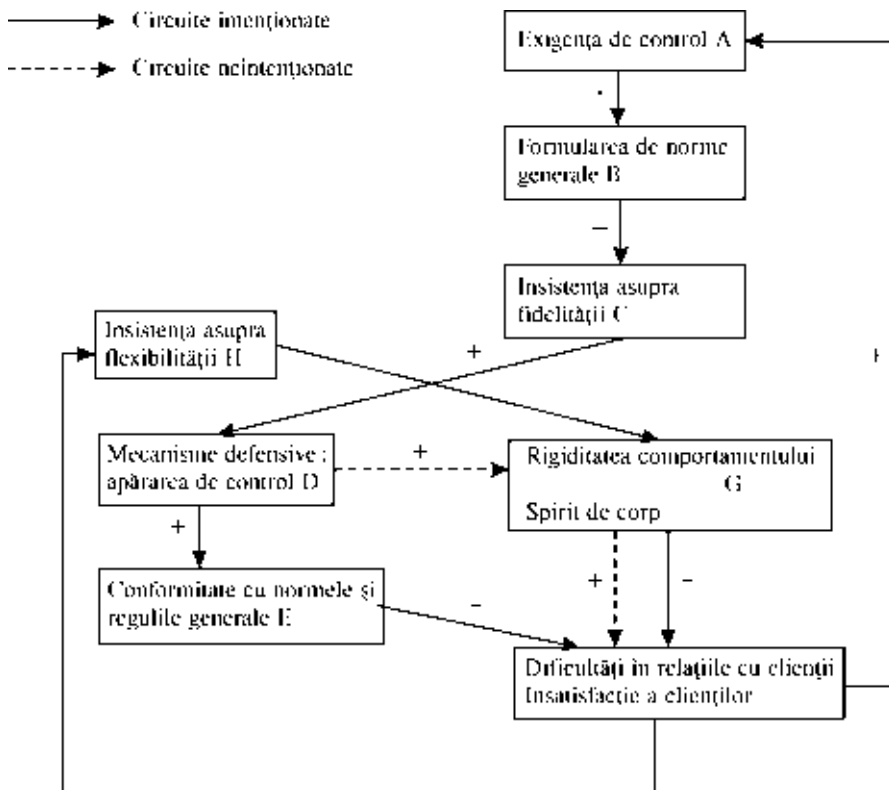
Circuite intenționate

Circuite neintenționate

Exigența de control A

·

Formularea de norme generale B

–

Insistența asupra fidelității C

Insistența asupra flexibilității H

+

Mecanisme defensive : apărarea de control D

+

Rigiditatea comportamentului G

Spirit de corp

+

Conformitate cu normele și regulile generale E

–

+

–

Dificultăți în relațiile cu clienții Insatisfacție a clienților

F